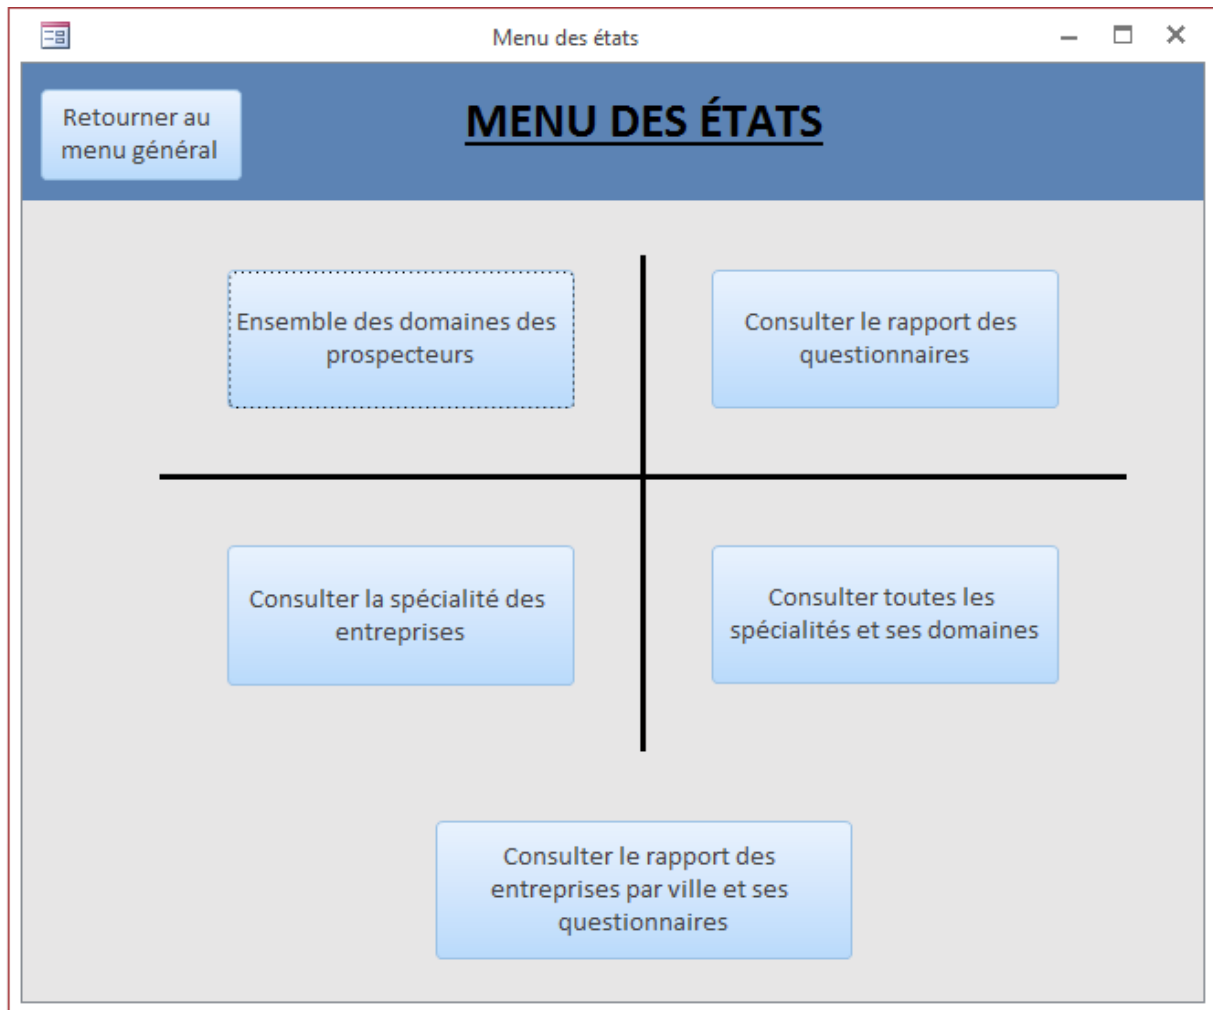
Menu des états

Retourner au menu général

MENU DES ÉTATS

Ensemble des domaines des prospecteurs

Consulter le rapport des questionnaires

Consulter la spécialité des entreprises

Consulter toutes les spécialités et ses domaines

Consulter le rapport des entreprises par ville et ses questionnaires